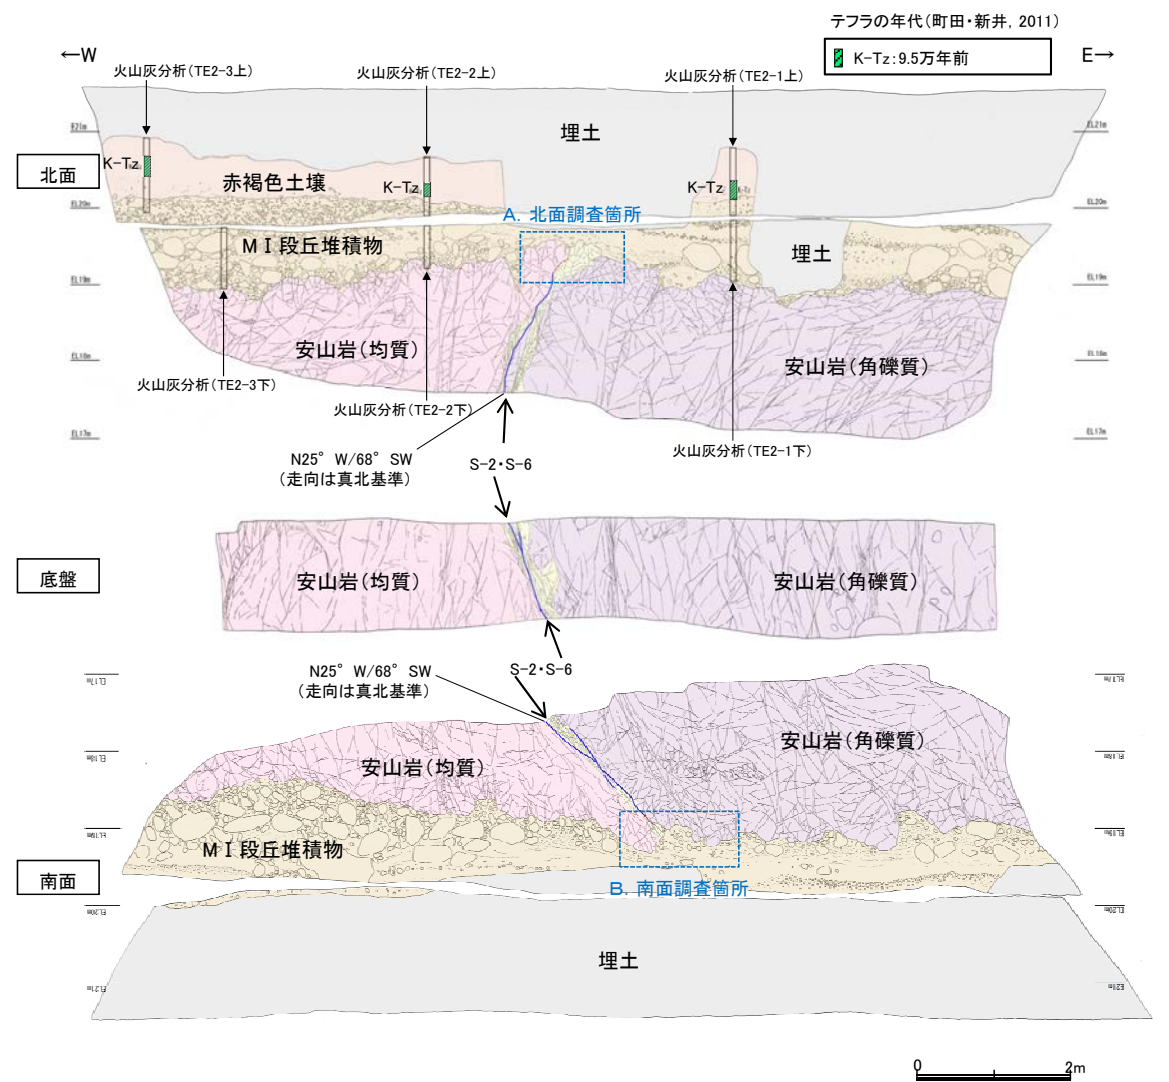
テフラの年代(町田・新井, 2011)

K−Tz:9.5万年前

←W

E→

火山灰分析(TE2-3上)

火山灰分析(TE2-2上)

火山灰分析(TE2-1上)

埋土

北面

K−Tz

赤褐色土壌

K−Tz

K−Tz

A. 北面調査箇所

M I 段丘堆積物

埋土

安山岩(均質)

安山岩(角礫質)

火山灰分析(TE2-3下)

火山灰分析(TE2-2下)

火山灰分析(TE2-1下)

N25° W/68° SW
(走向は真北基準)

S-2・S-6

底盤

安山岩(均質)

安山岩(角礫質)

N25° W/68° SW
(走向は真北基準)

S-2・S-6

安山岩(角礫質)

安山岩(均質)

M I 段丘堆積物

南面

B. 南面調査箇所

埋土

0

2m